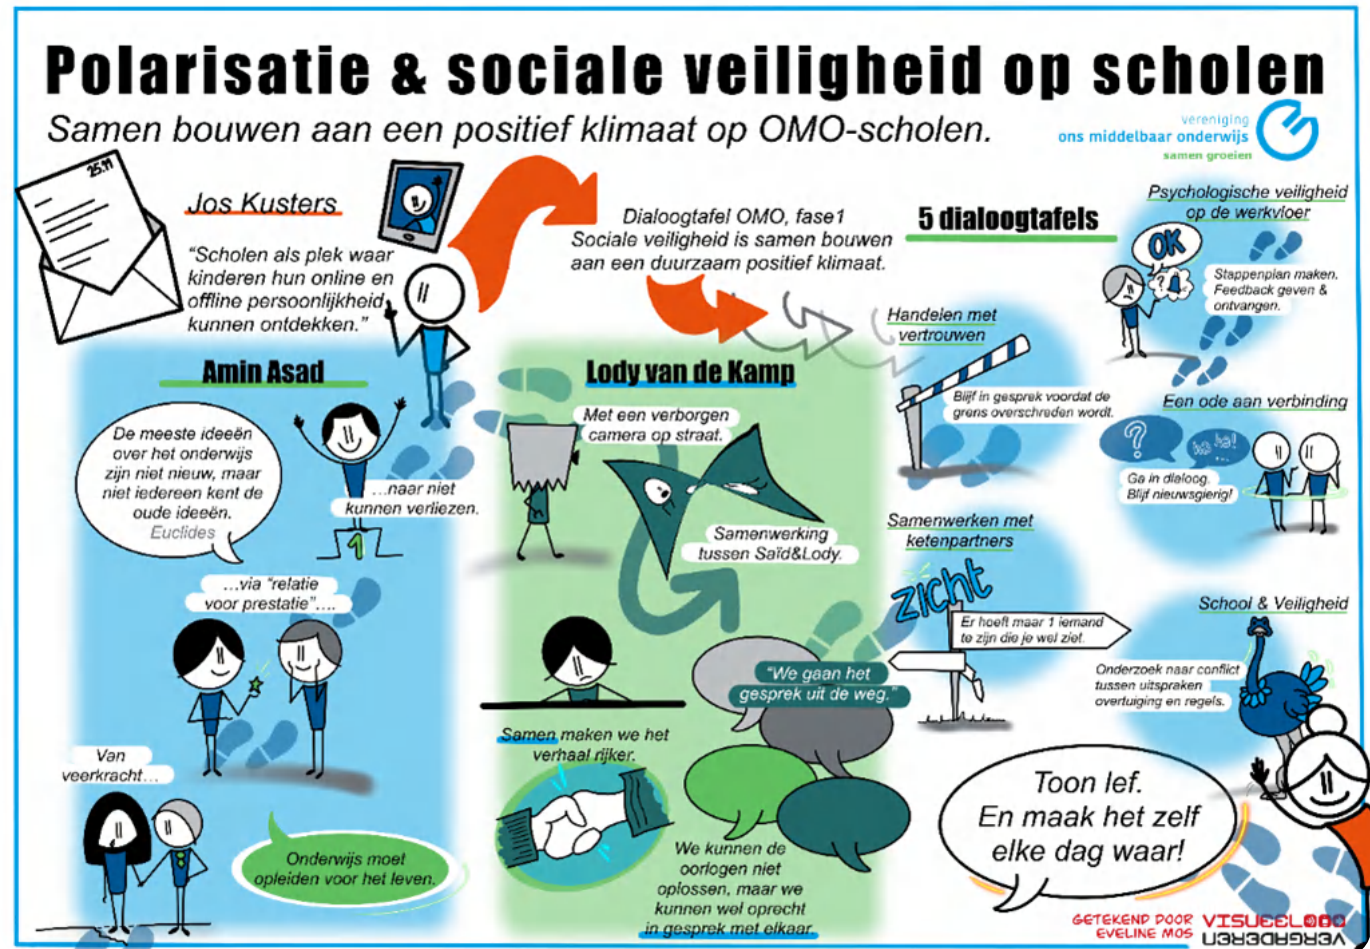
Polarisatie & sociale veiligheid op scholen

Samen bouwen aan een positief klimaat op OMO-scholen.

vereniging
ons middelbaar onderwijs
samen groeien

25.11

Jos Kusters

"Scholen als plek waar kinderen hun online en offline persoonlijkheid kunnen ontdekken."

Dialoogtafel OMO, fase1
Sociale veiligheid is samen bouwen aan een duurzaam positief klimaat.

5 dialoogtafels

Psychologische veiligheid op de werkvloer

OK

Stappenplan maken. Feedback geven & ontvangen.

Handelen met vertrouwen

Blijf in gesprek voordat de grens overschreden wordt.

Een ode aan verbinding

Ga in dialoog. Blijf nieuwsgierig!

Amin Asad

De meeste ideeën over het onderwijs zijn niet nieuw, maar niet iedereen kent de oude ideeën.
Euclides

...naar niet kunnen verliezen.

...via "relatie voor prestatie"....

Van veerkracht...

Onderwijs moet opleiden voor het leven.

Lody van de Kamp

Met een verborgen camera op straat.

Samenwerking tussen Saïd&Lody.

"We gaan het gesprek uit de weg."

Samen maken we het verhaal rijker.

We kunnen de oorlogen niet oplossen, maar we kunnen wel oprecht in gesprek met elkaar.

Samenwerken met ketenpartners

ZICHT

Er hoeft maar 1 iemand te zijn die je wel ziet.

School & Veiligheid

Onderzoek naar conflict tussen uitspraken overtuiging en regels.

Toon lef.
En maak het zelf elke dag waar!

GETEKEND DOOR EVELINE MOS
VISUEELOOG VERGADEREN